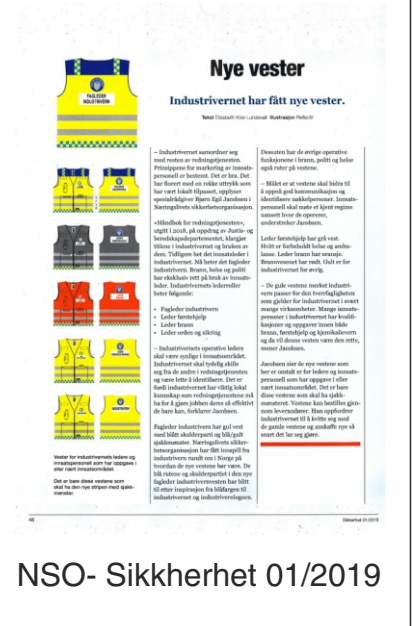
FAGLEDER INDUSTRIVERN

Nye vester

Industrivernet har fått nye vester.

Tekst Elisabeth Kolo Lundstedt Illustrasjon Reflectit

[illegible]

– Industrivernet samordner seg med resten av redningstjenesten. Prinsippene for markering av innsatspersonell er bestemt. Det er bra. Det har florert med en rekke uttrykk som har vært lokalt tilpasset, opplyser spesialrådgiver Bjørn Egil Jacobsen i Næringslivets sikkerhetsorganisasjon.

«Håndbok for redningstjenesten», utgitt i 2018, på oppdrag av Justis- og beredskapsdepartementet, klargjør tiltene i industrivernet og brukes av dem. Tidligere har det innsatsleder i industrivernet. Nå heter det fagleder industrivern. Brann, helse og politi har eksklusiv rett på bruk av innsatsleder. Industrivernets ledervester heter følgende:

• Fagleder industrivern
• Leder førstehjelp
• Leder brann
• Leder orden og sikring

– Industrivernets operative ledere skal være synlige i innsatsområdet. Industrivernet skal tydelig skille seg fra de andre i redningstjenesten og være lette å identifisere. Det er fordi industrivernet har viktig lokal kunnskap som redningstjenestene må ha for å gjøre jobben deres så effektivt de bare kan, forklarer Jacobsen.

Fagleder industrivern har gul vest med blått skulderparti og blå/gult sjakkmønster. Næringslivets sikkerhetsorganisasjon har fått innspill fra industrivern rundt om i Norge på hvordan de nye vestene bør være. De blå vestene og skulderpartiet i den nye fagleder industrivernvesten har blitt til etter inspirasjon fra bilfargene til industrivernet og industrivernlogoen.

Dessuten har de øvrige operative funksjonene i brann, politi og helse også rutet på vestene.

– Målet er at vestene skal bidra til å uppnå god kommunikasjon og identifisere nøkkelpersoner. Innsatspersonell skal måte et kjent regime uansett hvor de opererer, understreker Jacobsen.

Leder førstehjelp har grå vest. Ifølgt er forbeholdt helse og ambulanse. Leder brann har oransje. Brannvesenet har rødt. Gult er for industrivernet for øvrig.

– De gule vestene merket industrivern passer for den tverrfaglighten som gjelder for industrivernet i svært mange virksomheter. Mange innsatspersoner i industrivernet har kvalifikasjoner og oppgaver innen både brann, førstehjelp og kjemikalievern og da vil denne vesten være den rette, mener Jacobsen.

Jacobsen sier de nye vestene som her er omtalt er for ledere og innsatspersonell som har oppgave i eller nært innsatsområdet. Det er bare disse vestene som skal ha sjakkmønsteret. Vestene kan bestilles gjennom leverandører. Han oppfordrer industrivernet til å kvitte seg med de gamle vestene og anskaffe nye så snart det lar seg gjøre.

Vester for industrivernets ledere og innsatspersonell som har oppgave i eller nært innsatsområdet.

Det er bare disse vestene som skal ha den nye stripen med sjakkmønster.

48

Sikkerhet 01/2019

NSO- Sikkherhet 01/2019